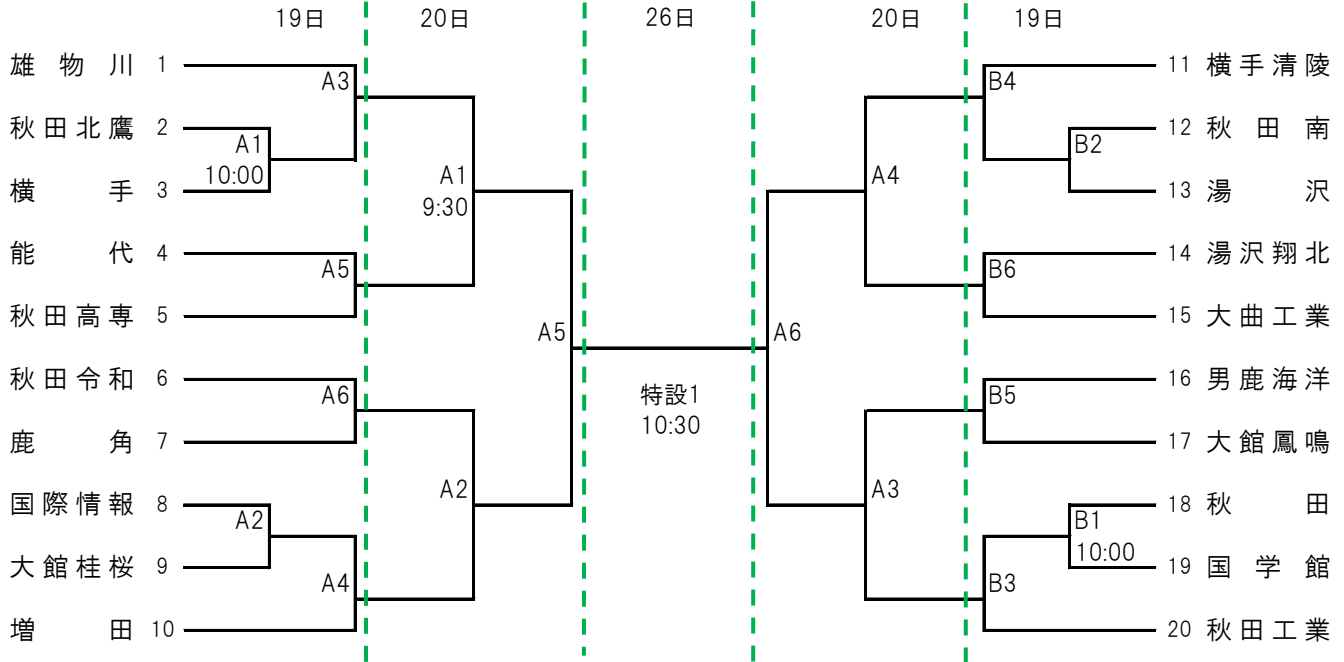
19日 20日 26日 20日 19日

雄物川 1
秋田北鷹 2
横手 3
能代 4
秋田高専 5
秋田令和 6
鹿角 7
国際情報 8
大館桂桜 9
増田 10

A3
A1
10:00
A5
A6
A2
A4

A1
9:30
A2

A5

特設1
10:30

A6

A4
A3

B4
B2
B6
B5
B1
10:00
B3

11 横手清陵
12 秋田南
13 湯沢
14 湯沢翔北
15 大曲工業
16 男鹿海洋
17 大館鳳鳴
18 秋田
19 国学館
20 秋田工業